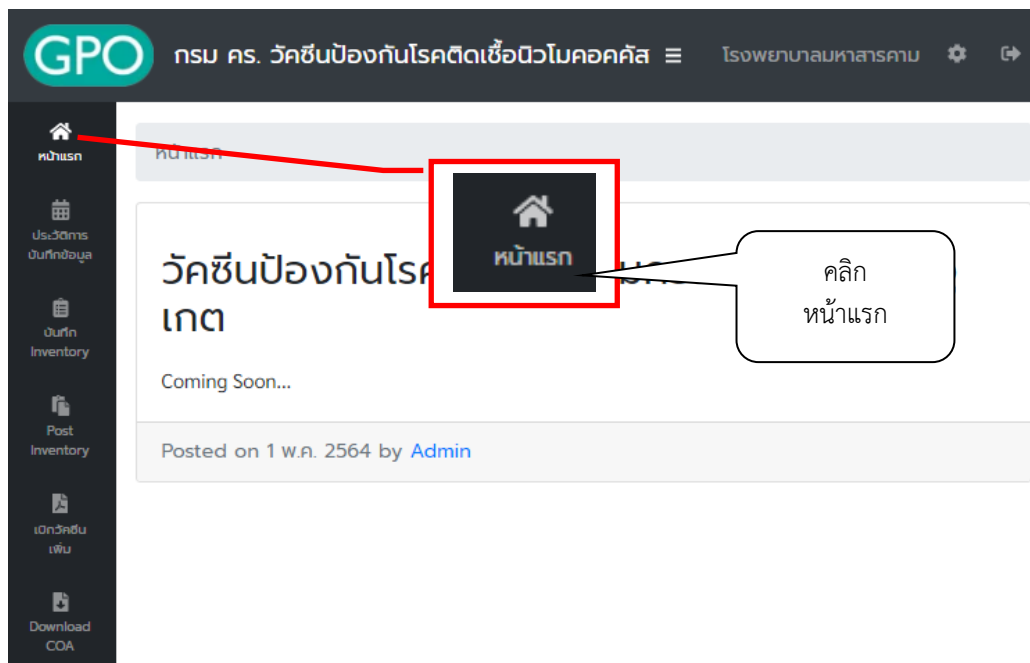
GPO กรม คร. วัคซีนป้องกันโรคติดเชื้อนิวโมคอคคัส ≡ โรงพยาบาลมหาสารคาม

หน้าแรก

ประวัติการบันทึกข้อมูล

บันทึก Inventory

Post Inventory

เบิกวัคซีนเพิ่ม

Download COA

หน้าแรก

วัคซีนป้องกันโรค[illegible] เกต

หน้าแรก

คลิก หน้าแรก

Coming Soon...

Posted on 1 พ.ค. 2564 by Admin